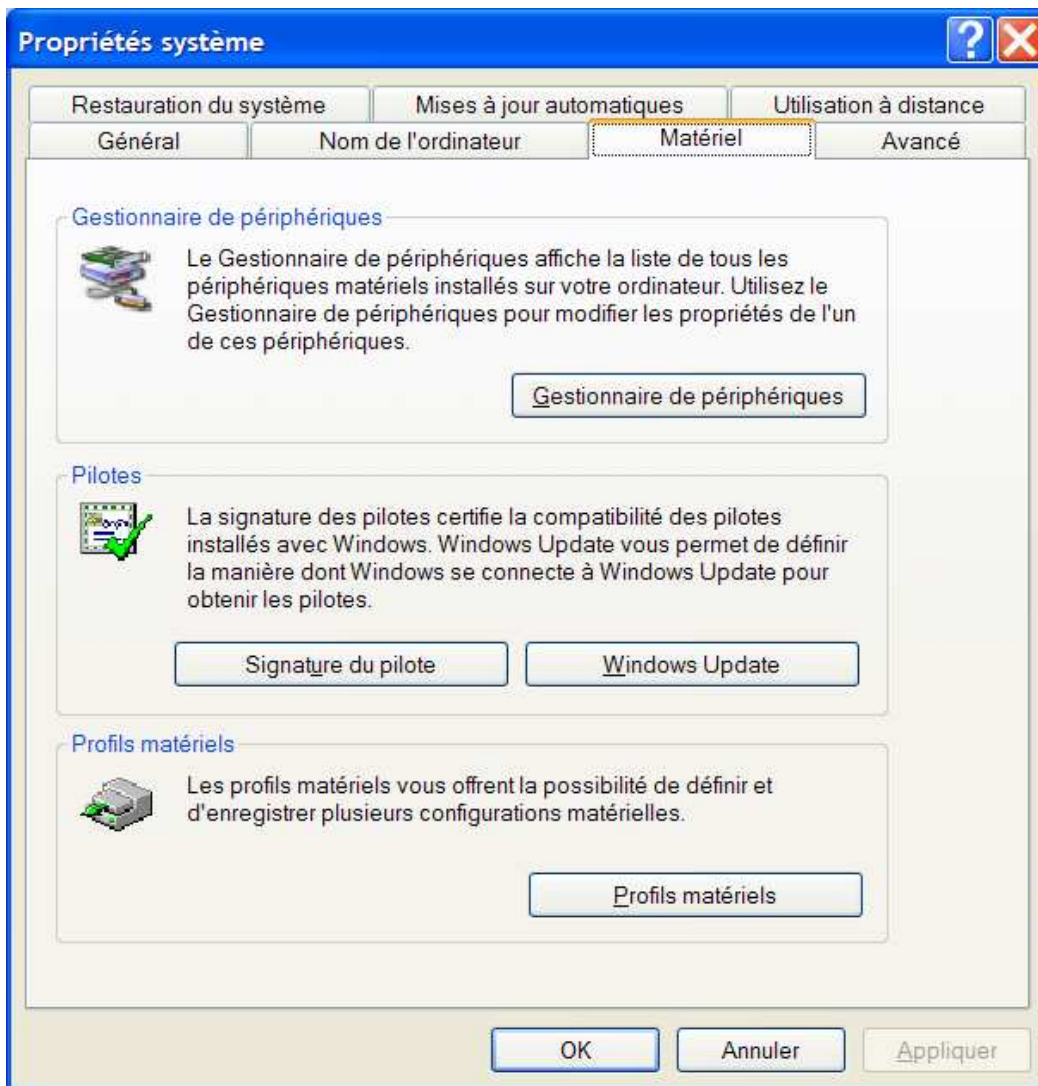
Propriétés système

Restauration du système | Mises à jour automatiques | Utilisation à distance
Général | Nom de l'ordinateur | Matériel | Avancé

Gestionnaire de périphériques

Le Gestionnaire de périphériques affiche la liste de tous les périphériques matériels installés sur votre ordinateur. Utilisez le Gestionnaire de périphériques pour modifier les propriétés de l'un de ces périphériques.

Gestionnaire de périphériques

Pilotes

La signature des pilotes certifie la compatibilité des pilotes installés avec Windows. Windows Update vous permet de définir la manière dont Windows se connecte à Windows Update pour obtenir les pilotes.

Signature du pilote

Windows Update

Profils matériels

Les profils matériels vous offrent la possibilité de définir et d'enregistrer plusieurs configurations matérielles.

Profils matériels

OK

Annuler

Appliquer